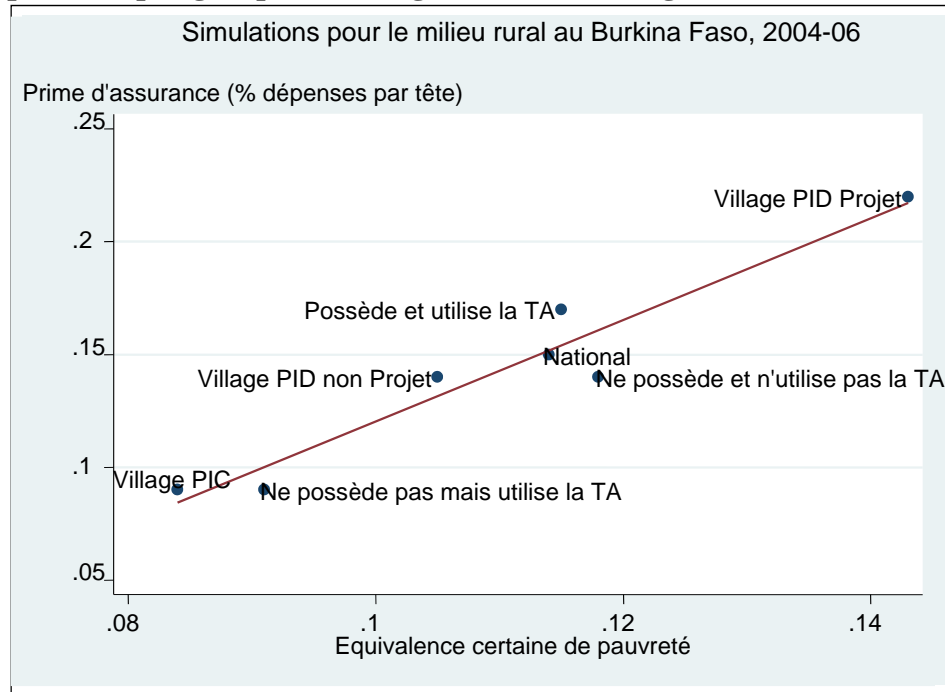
Simulations pour le milieu rural au Burkina Faso, 2004-06

Prime d'assurance (% dépenses par tête)

.25
.2
.15
.1
.05

Village PID Projet
Possède et utilise la TA
National
Village PID non Projet
Ne possède et n'utilise pas la TA
Village PIC
Ne possède pas mais utilise la TA

.08
.1
.12
.14

Equivalence certaine de pauvreté